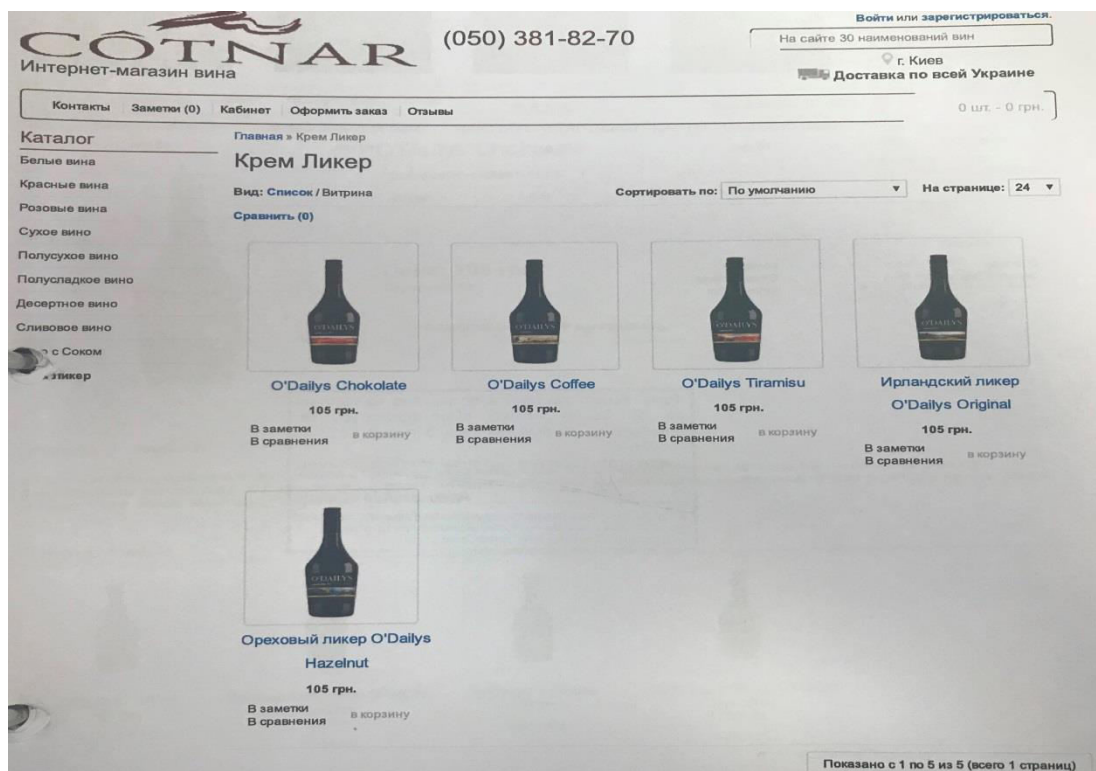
CÔTNAR
Интернет-магазин вина

(050) 381-82-70

Войти или зарегистрироваться.
На сайте 30 наименований вин
г. Киев
Доставка по всей Украине

Контакты Заметки (0) Кабинет Оформить заказ Отзывы

0 шт. - 0 грн.

Каталог
Белые вина
Красные вина
Розовые вина
Сухое вино
Полусухое вино
Полусладкое вино
Десертное вино
Сливовое вино
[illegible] с Соком
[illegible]ликер

Главная » Крем Ликер
Крем Ликер
Вид: Список / Витрина
Сортировать по: По умолчанию
На странице: 24
Сравнить (0)

O'DAILYS
O'Dailys Chokolate
105 грн.
В заметки
В сравнения
в корзину

O'DAILYS
O'Dailys Coffee
105 грн.
В заметки
В сравнения
в корзину

O'DAILYS
O'Dailys Tiramisu
105 грн.
В заметки
В сравнения
в корзину

O'DAILYS
Ирландский ликер O'Dailys Original
105 грн.
В заметки
В сравнения
в корзину

O'DAILYS
Ореховый ликер O'Dailys Hazelnut
105 грн.
В заметки
В сравнения
в корзину

Показано с 1 по 5 из 5 (всего 1 страниц)